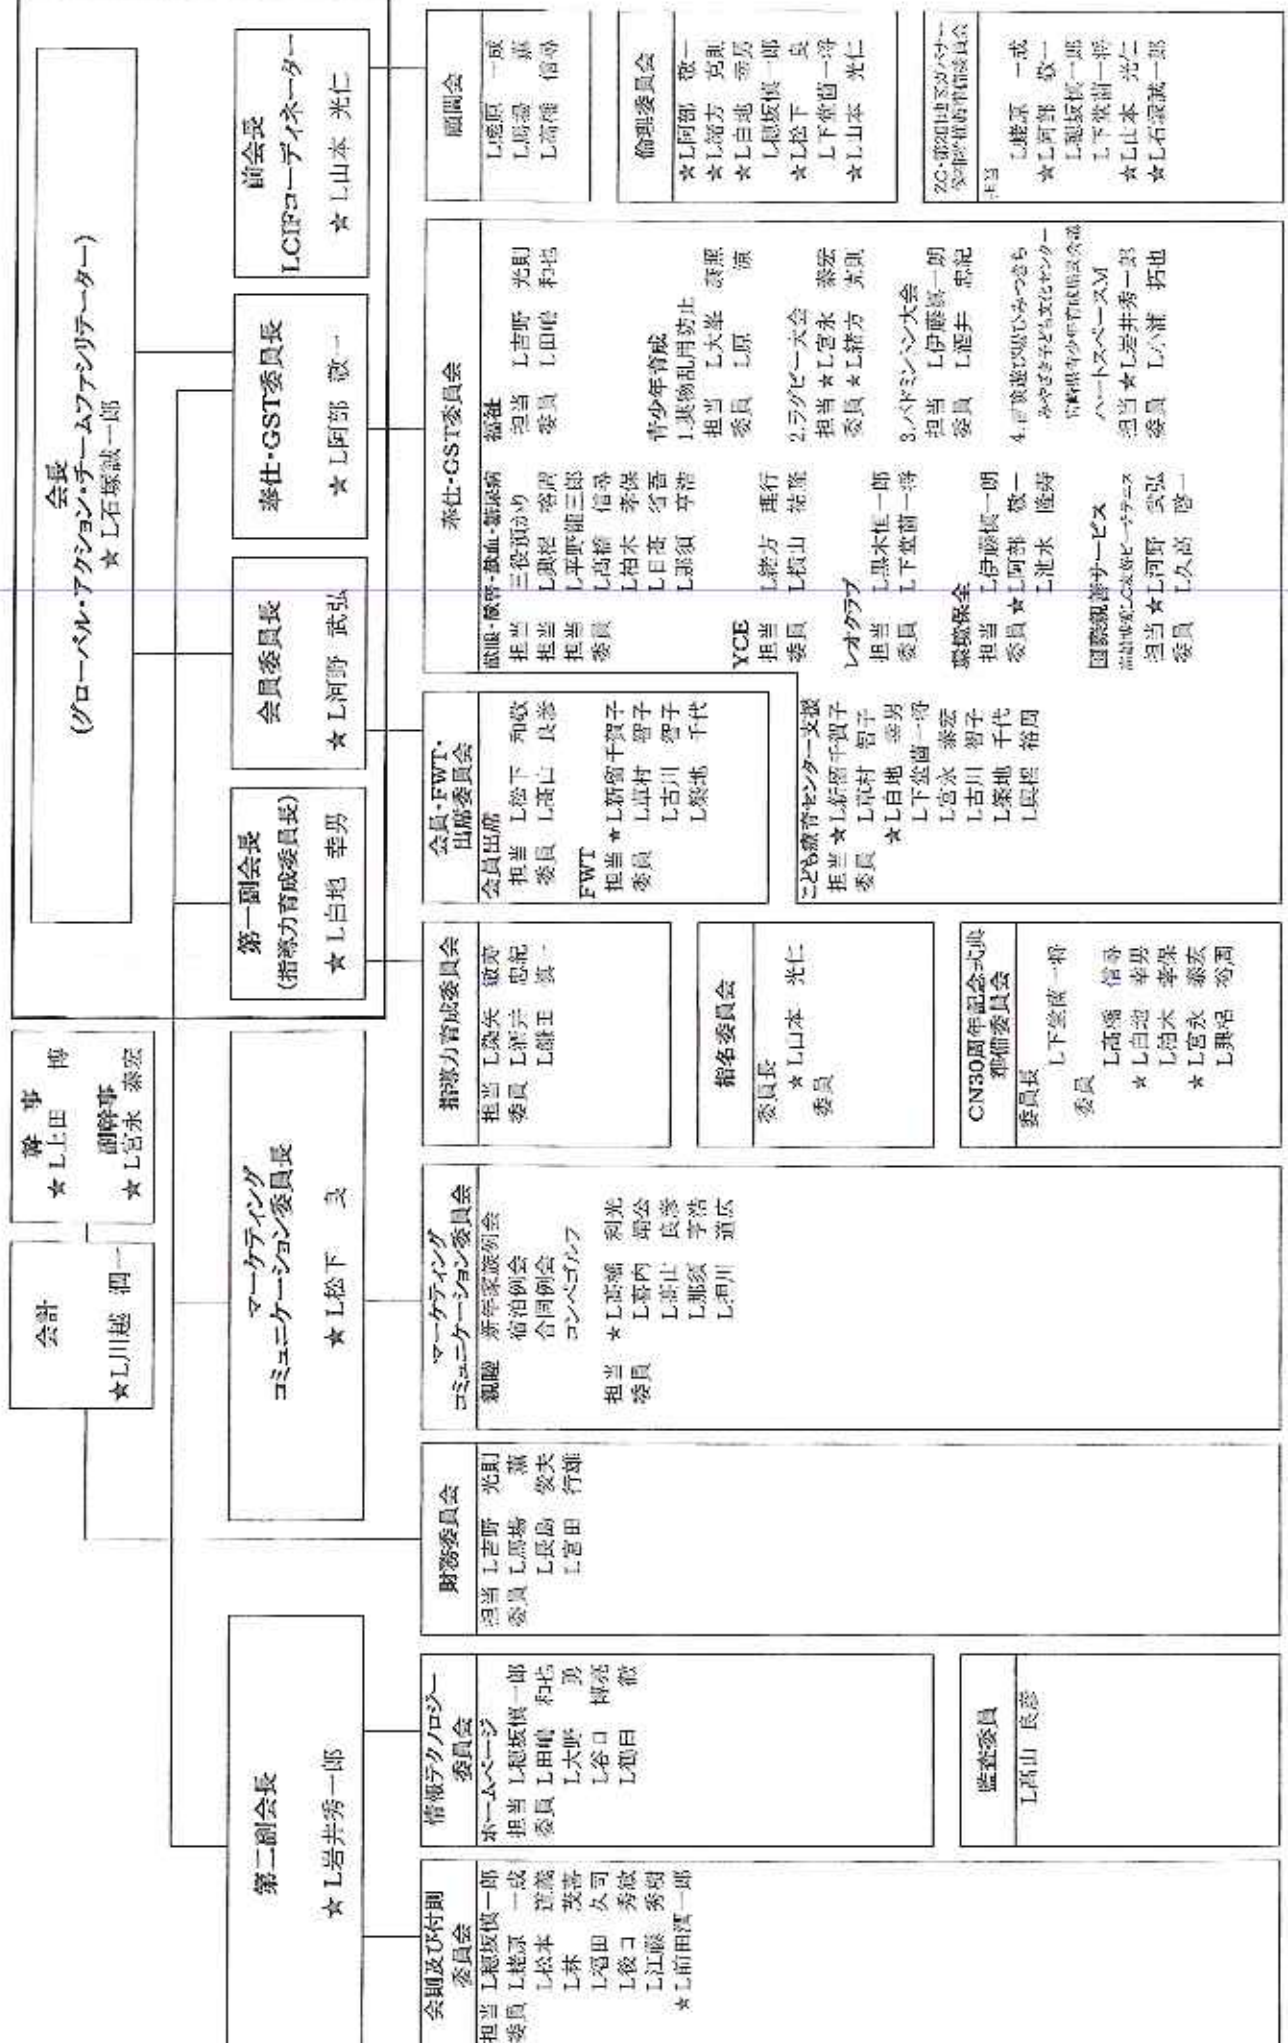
会長
(グローバル・アクション・チームファシリテーター)
☆ L石塚誠一郎

前会長
LCIFコーディネーター
☆ L山本 光仁

奉仕・GST委員長
☆ L阿部 敬一

会員委員長
☆ L河野 武弘

第一副会長
(指導力育成委員長)
☆ L白地 幸男

幹事
☆ L上田 博
副幹事
☆ L宮永 泰宏

会計
☆L川越 潤一

マーケティング
コミュニケーション委員長
☆ L松下 央

第二副会長
☆ L岩井秀一郎

顧問会
L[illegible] 一成
L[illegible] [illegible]
L高橋 信孝

倫理委員会
☆L阿部 敬一
☆L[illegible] 克則
☆L白地 幸男
L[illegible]一郎
☆L松下 央
L下堂前 一将
☆L山本 光仁

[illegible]
L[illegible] 一成
☆L阿部 敬一
L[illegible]一郎
L下堂前 一将
☆L山本 光仁
☆L石塚誠一郎

奉仕・GST委員会
献眼・献腎・献血・糖尿病
担当 三役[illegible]
担当 L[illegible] 啓介
担当 L平野健三郎
委員 L高橋 信孝
L柏木 孝保
L日吉 将吾
L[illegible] 守浩
YCE
担当 L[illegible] 重行
委員 L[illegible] 祐隆
レオクラブ
担当 L黒木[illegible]一郎
委員 L下堂前 一将
環境保全
担当 L伊藤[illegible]一朗
委員 ☆L阿部 敬一
L池永 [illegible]
国際親善サービス
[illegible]
担当 ☆L河野 武弘
委員 L久武 啓一
福祉
担当 L吉野 光則
委員 L田嶋 和也
青少年育成
1.薬物乱用防止
担当 L大峯 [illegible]
委員 L原 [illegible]
2.ラグビー大会
担当 ☆L宮永 泰宏
委員 ☆L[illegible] 克則
3.バドミントン大会
担当 L伊藤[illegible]一朗
委員 L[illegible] 忠紀
4.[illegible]
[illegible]
ハートスペースM
担当 ☆L岩井秀一郎
委員 L八木 拓也

会員・FWT・出席委員会
会員出席
担当 L松下 和政
委員 L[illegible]山 良彦
FWT
担当 ☆L折居千賀子
委員 L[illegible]村 碧子
L古川 碧子
L築地 千代
こども教育センター支援
担当 ☆L折居千賀子
委員 L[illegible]村 碧子
☆L白地 幸男
L下堂前 一将
L宮永 泰宏
L古川 碧子
L築地 千代
L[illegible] 裕司

指導力育成委員会
担当 L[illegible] 敏彦
委員 L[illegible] 忠紀
L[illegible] 敦一

指名委員会
委員長
☆L山本 光仁
委員

CN30周年記念式典準備委員会
委員長
L下堂前 一将
委員
L高橋 信孝
☆L白地 幸男
L柏木 孝保
☆L宮永 泰宏
L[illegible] 裕司

マーケティング
コミュニケーション委員会
親睦 新年家族例会
宿泊例会
合同例会
コンペゴルフ
担当 ☆L高橋 利光
委員 L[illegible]内 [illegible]
L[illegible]山 良彦
L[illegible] 宇浩
L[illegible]川 道広

財務委員会
担当 L吉野 光則
委員 L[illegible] 薫
L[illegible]島 敦夫
L宮田 行雄

情報テクノロジー委員会
ホームページ
担当 L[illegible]一郎
委員 L田嶋 和也
L大野 勇
L谷口 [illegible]
L池田 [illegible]

監査委員
L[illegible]山 良彦

会則及び付則委員会
担当 L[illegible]一郎
委員 L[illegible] 一成
L松本 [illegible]
L林 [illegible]
L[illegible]田 久司
L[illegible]口 秀敏
L江藤 秀樹
☆ L前田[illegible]一郎